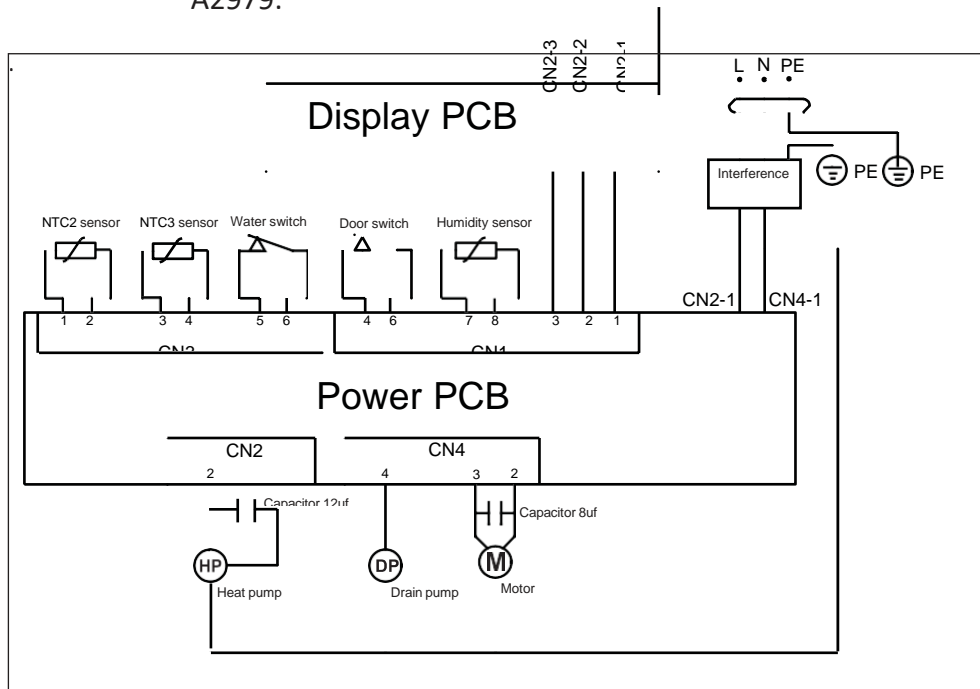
A2979.

CN2-3 CN2-2 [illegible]

L N PE

Display PCB

Interference

PE PE

NTC2 sensor NTC3 sensor Water switch Door switch Humidity sensor

1 2 3 4 5 6 4 6 7 8 3 2 1

CN2-1 CN4-1

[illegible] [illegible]

Power PCB

CN2 CN4

2 4 3 2

Capacitor 12uf

Capacitor 8uf

HP DP M

Heat pump Drain pump Motor